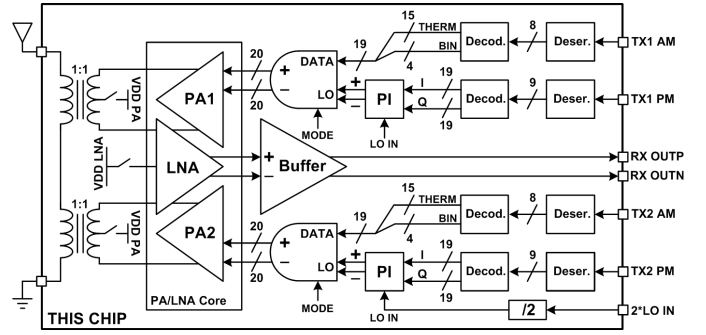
1:1
VDD PA
PA1
20
20
DATA
LO
MODE
19
15
THERM
BIN
4
Decod.
8
Deser.
TX1 AM
+
−
PI
I
Q
19
19
LO IN
Decod.
9
Deser.
TX1 PM
VDD LNA
LNA
+
−
Buffer
RX OUTP
RX OUTN
1:1
VDD PA
PA2
20
20
DATA
LO
MODE
19
15
THERM
BIN
4
Decod.
8
Deser.
TX2 AM
+
−
PI
I
Q
19
19
LO IN
Decod.
9
Deser.
TX2 PM
PA/LNA Core
/2
2*LO IN
THIS CHIP